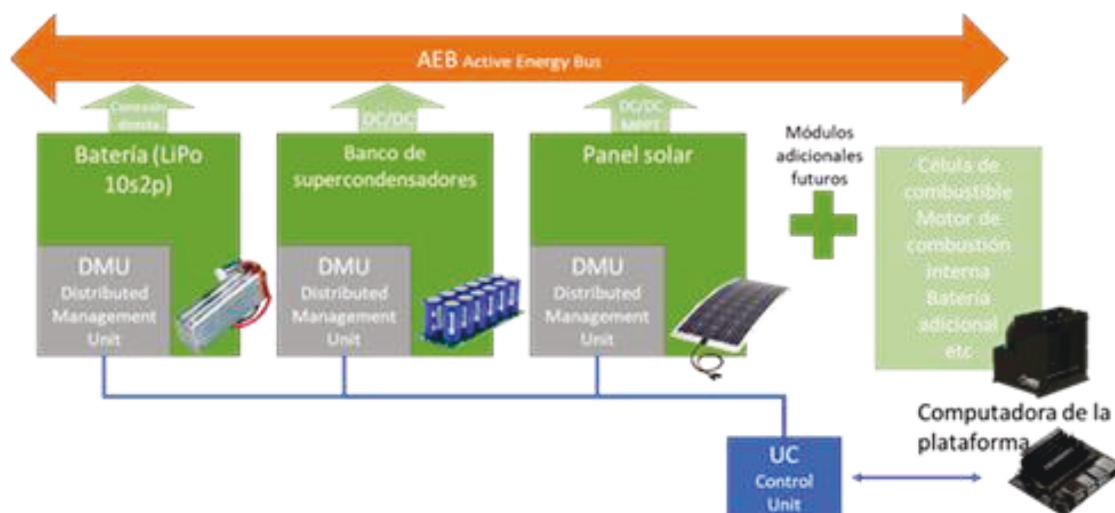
AEB Active Energy Bus

Conexión directa

DC/DC

DC/DC MPPT

Batería (LiPo 10s2p)

DMU Distributed Management Unit

Banco de supercondensadores

DMU Distributed Management Unit

Panel solar

DMU Distributed Management Unit

Módulos adicionales futuros

Célula de combustible
Motor de combustión interna
Batería adicional
etc

Computadora de la plataforma

UC Control Unit